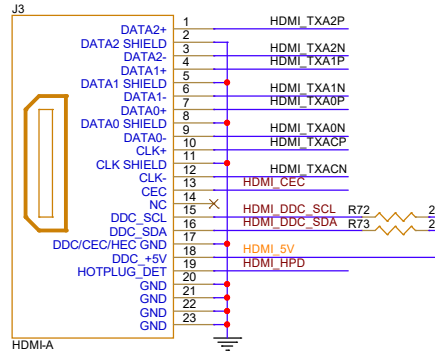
J3

DATA2+ 1 HDMI_TXA2P
DATA2 SHIELD 2
DATA2- 3 HDMI_TXA2N
DATA1+ 4 HDMI_TXA1P
DATA1 SHIELD 5
DATA1- 6 HDMI_TXA1N
DATA0+ 7 HDMI_TXA0P
DATA0 SHIELD 8
DATA0- 9 HDMI_TXA0N
CLK+ 10 HDMI_TXACP
CLK SHIELD 11
CLK- 12 HDMI_TXACN
CEC 13 HDMI_CEC
NC 14
DDC_SCL 15 HDMI_DDC_SCL R72 2
DDC_SDA 16 HDMI_DDC_SDA R73 2
DDC/CEC/HEC GND 17
DDC_+5V 18 HDMI_5V
HOTPLUG_DET 19 HDMI_HPD
GND 20
GND 21
GND 22
GND 23

HDMI-A